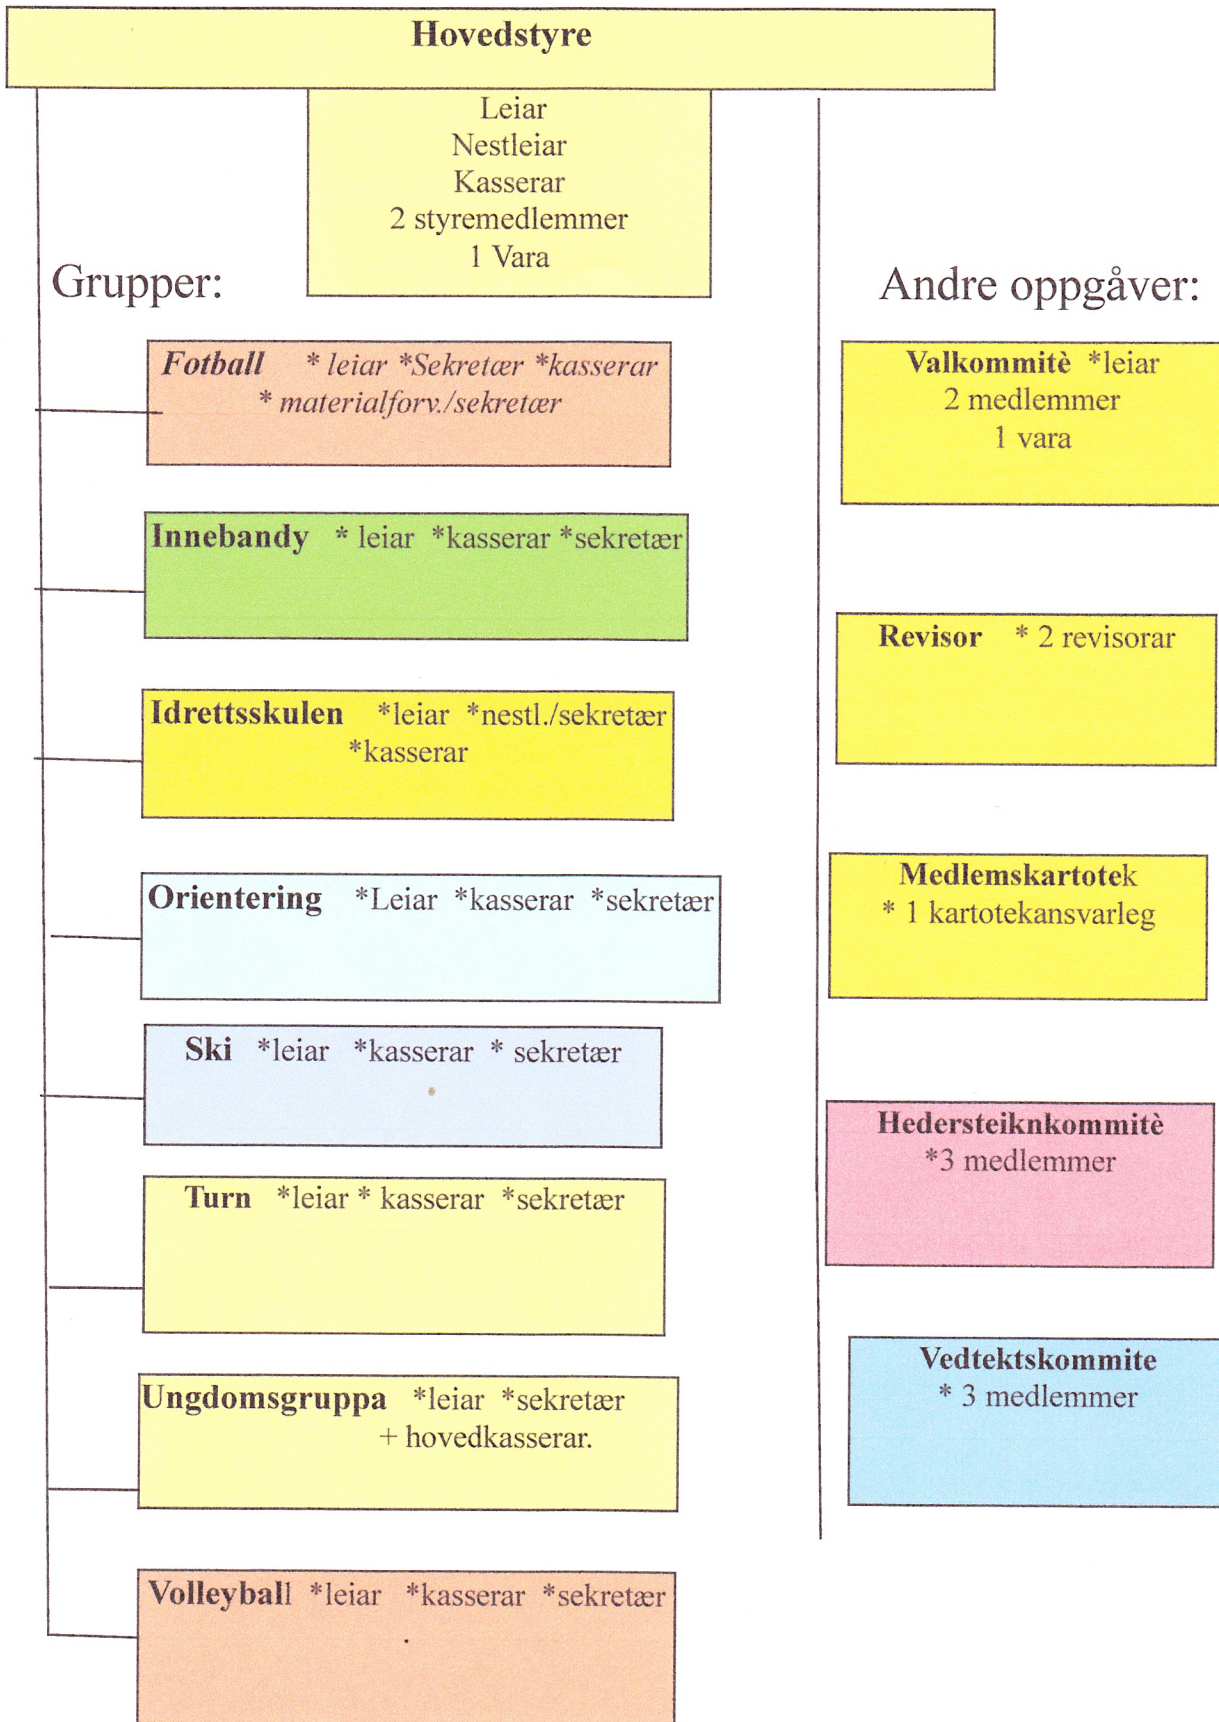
Hovedstyre

Leiar
Nestleiar
Kasserar
2 styremedlemmer
1 Vara

Grupper:

Fotball * leiar *Sekretær *kasserar
* materialforv./sekretær

Innebandy * leiar *kasserar *sekretær

Idrettsskulen *leiar *nestl./sekretær
*kasserar

Orientering *Leiar *kasserar *sekretær

Ski *leiar *kasserar * sekretær

Turn *leiar * kasserar *sekretær

Ungdomsgruppa *leiar *sekretær
+ hovedkasserar.

Volleyball *leiar *kasserar *sekretær

Andre oppgåver:

Valkommitè *leiar
2 medlemmer
1 vara

Revisor * 2 revisorar

Medlemskartotek
* 1 kartotekansvarleg

Hedersteiknkommitè
*3 medlemmer

Vedtektskommite
* 3 medlemmer